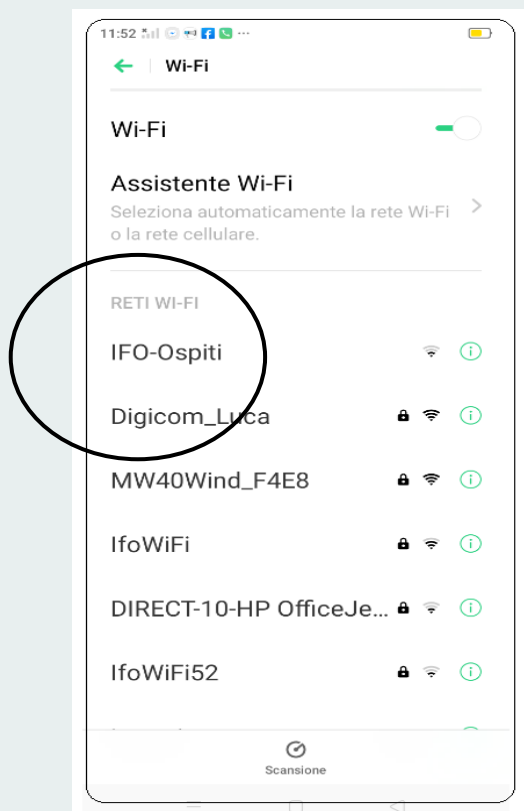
11:52

Wi-Fi

Wi-Fi

Assistente Wi-Fi
Seleziona automaticamente la rete Wi-Fi o la rete cellulare.

RETI WI-FI

IFO-Ospiti

Digicom_Luca

MW40Wind_F4E8

IfoWiFi

DIRECT-10-HP OfficeJe...

IfoWiFi52

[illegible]

Scansione